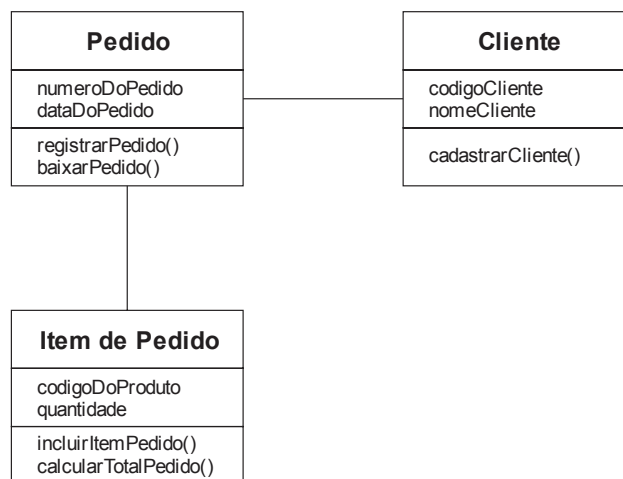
Pedido

numeroDoPedido
dataDoPedido

registrarPedido()
baixarPedido()

Cliente

codigoCliente
nomeCliente

cadastrarCliente()

Item de Pedido

codigoDoProduto
quantidade

incluirItemPedido()
calcularTotalPedido()